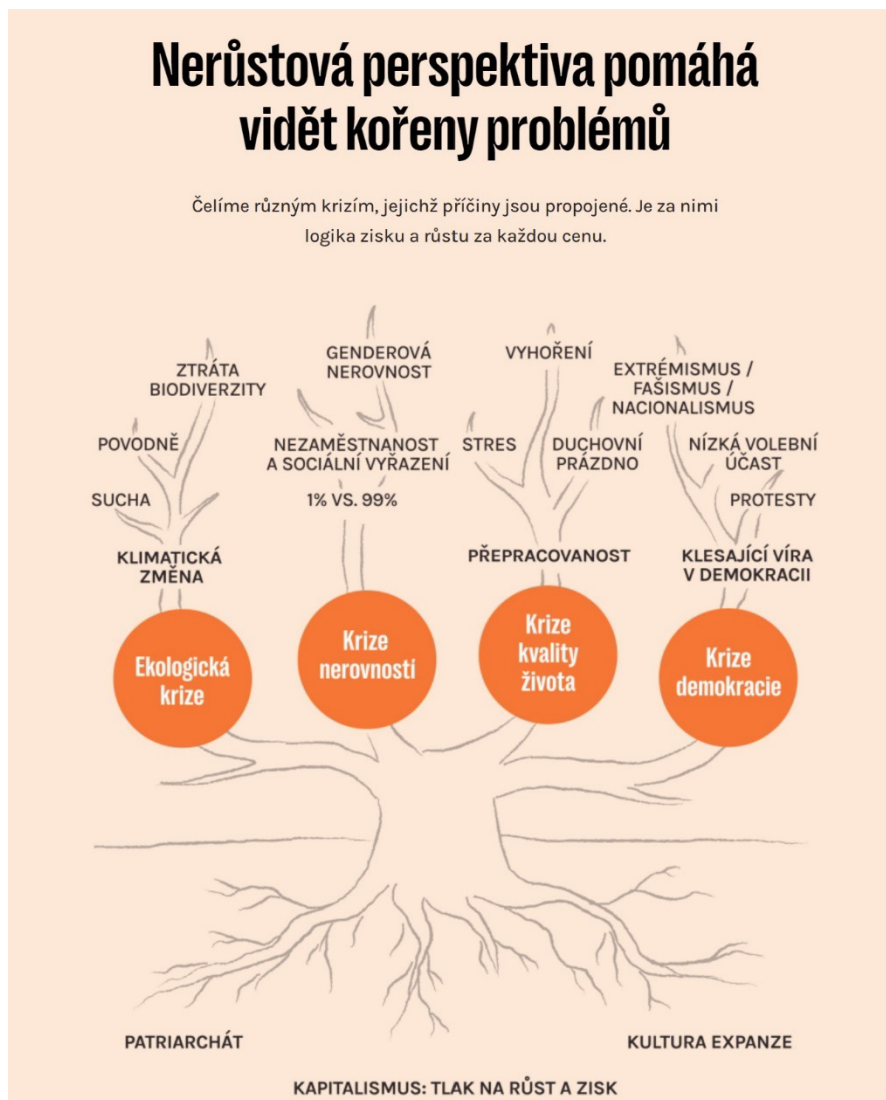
Nerůstová perspektiva pomáhá vidět kořeny problémů

Čelíme různým krizím, jejichž příčiny jsou propojené. Je za nimi logika zisku a růstu za každou cenu.

ZTRÁTA BIODIVERZITY

POVODNĚ

SUCHA

KLIMATICKÁ ZMĚNA

GENDEROVÁ NEROVNOST

NEZAMĚSTNANOST A SOCIÁLNÍ VYŘAZENÍ

1% VS. 99%

VYHOŘENÍ

STRES

DUCHOVNÍ PRÁZDNO

PŘEPRACOVANOST

EXTRÉMISMUS / FAŠISMUS / NACIONALISMUS

NÍZKÁ VOLEBNÍ ÚČAST

PROTESTY

KLESAJÍCÍ VÍRA V DEMOKRACII

Ekologická krize

Krize nerovností

Krize kvality života

Krize demokracie

PATRIARCHÁT

KULTURA EXPANZE

KAPITALISMUS: TLAK NA RŮST A ZISK